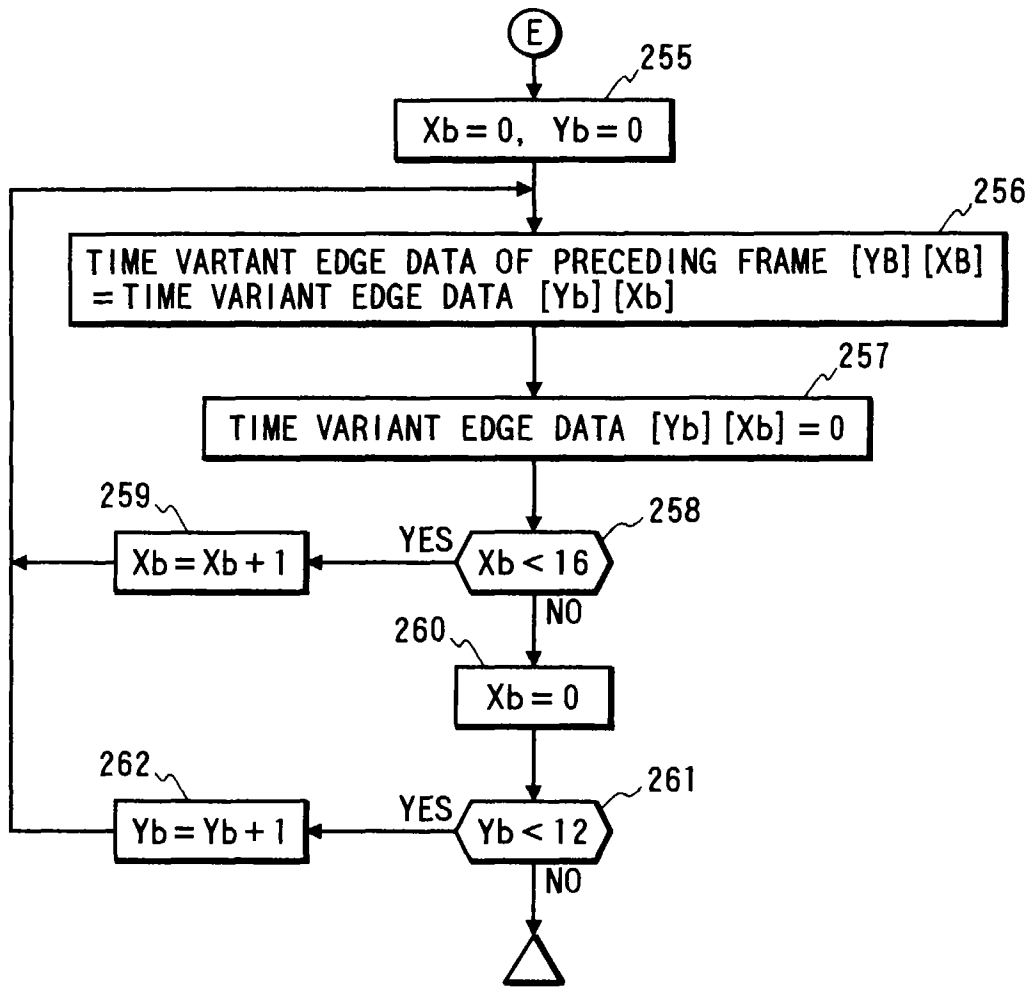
E

255

Xb = 0, Yb = 0

256

TIME VARTANT EDGE DATA OF PRECEDING FRAME [YB] [XB] = TIME VARIANT EDGE DATA [Yb] [Xb]

257

TIME VARIANT EDGE DATA [Yb] [Xb] = 0

259

YES

258

Xb = Xb + 1

Xb < 16

NO

260

Xb = 0

262

261

YES

Yb = Yb + 1

Yb < 12

NO